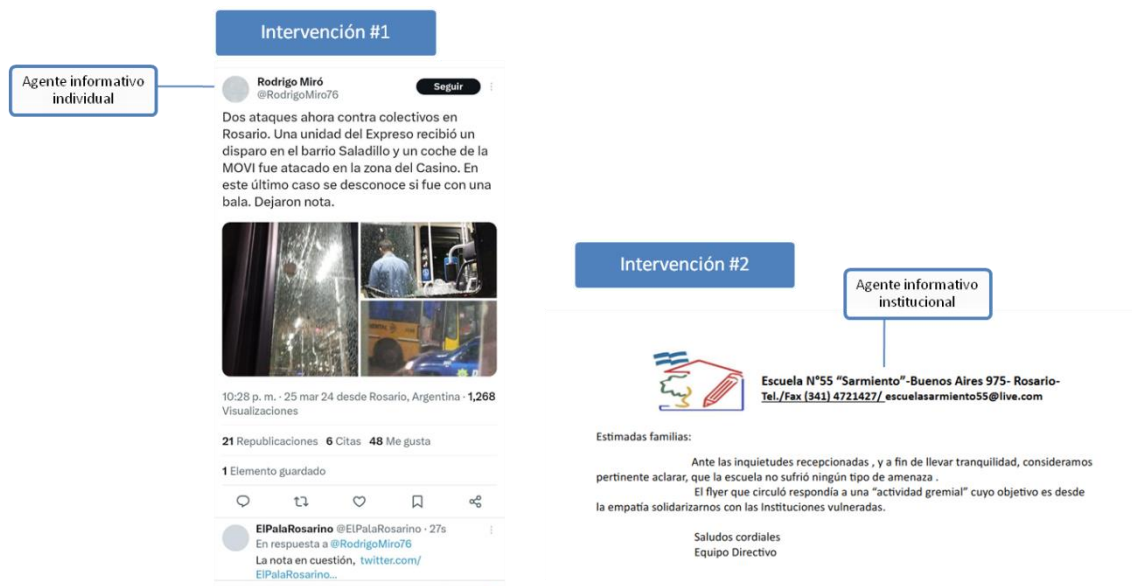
Intervención #1

Agente informativo individual

Rodrigo Miró
@RodrigoMiro76
Seguir

Dos ataques ahora contra colectivos en Rosario. Una unidad del Expreso recibió un disparo en el barrio Saladillo y un coche de la MOVI fue atacado en la zona del Casino. En este último caso se desconoce si fue con una bala. Dejaron nota.

10:28 p. m. · 25 mar 24 desde Rosario, Argentina · 1,268 Visualizaciones

21 Republicaciones 6 Citas 48 Me gusta

1 Elemento guardado

ElPalaRosarino @ElPalaRosarino · 27s
En respuesta a @RodrigoMiro76
La nota en cuestión, twitter.com/ElPalaRosarino...

Intervención #2

Agente informativo institucional

Escuela N°55 "Sarmiento"-Buenos Aires 975- Rosario-
Tel./Fax (341) 4721427/ escuelasarmiento55@live.com

Estimadas familias:

Ante las inquietudes recepcionadas , y a fin de llevar tranquilidad, consideramos pertinente aclarar, que la escuela no sufrió ningún tipo de amenaza .

El flyer que circuló respondía a una "actividad gremial" cuyo objetivo es desde la empatía solidarizarnos con las Instituciones vulneradas.

Saludos cordiales
Equipo Directivo